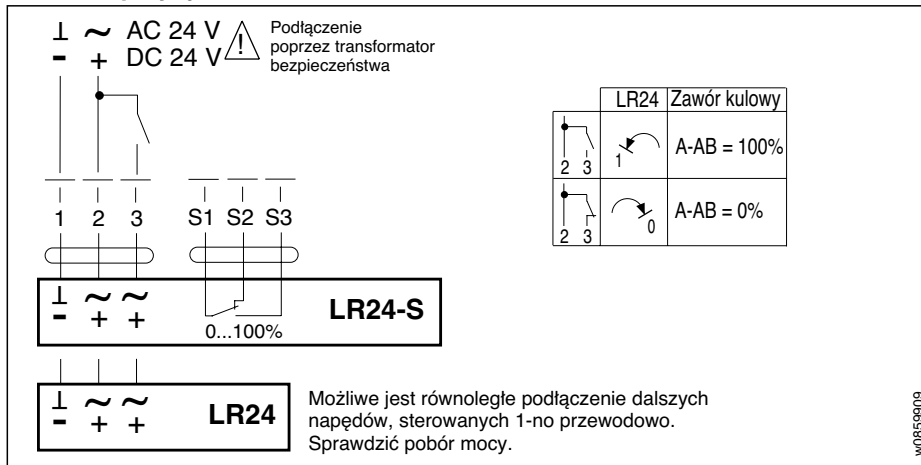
⊥ ~ AC 24 V
- + DC 24 V

Podłączenie poprzez transformator bezpieczeństwa

| | LR24 | Zawór kulowy |
|---|---|---|
| 2 3 | 1 | A-AB = 100% |
| 2 3 | 0 | A-AB = 0% |

1 2 3 S1 S2 S3

⊥ ~ ~
- + +

0...100%

LR24-S

⊥ ~ ~
- + +

LR24

Możliwe jest równoległe podłączenie dalszych napędów, sterowanych 1-no przewodowo. Sprawdzić pobór mocy.

w0859909